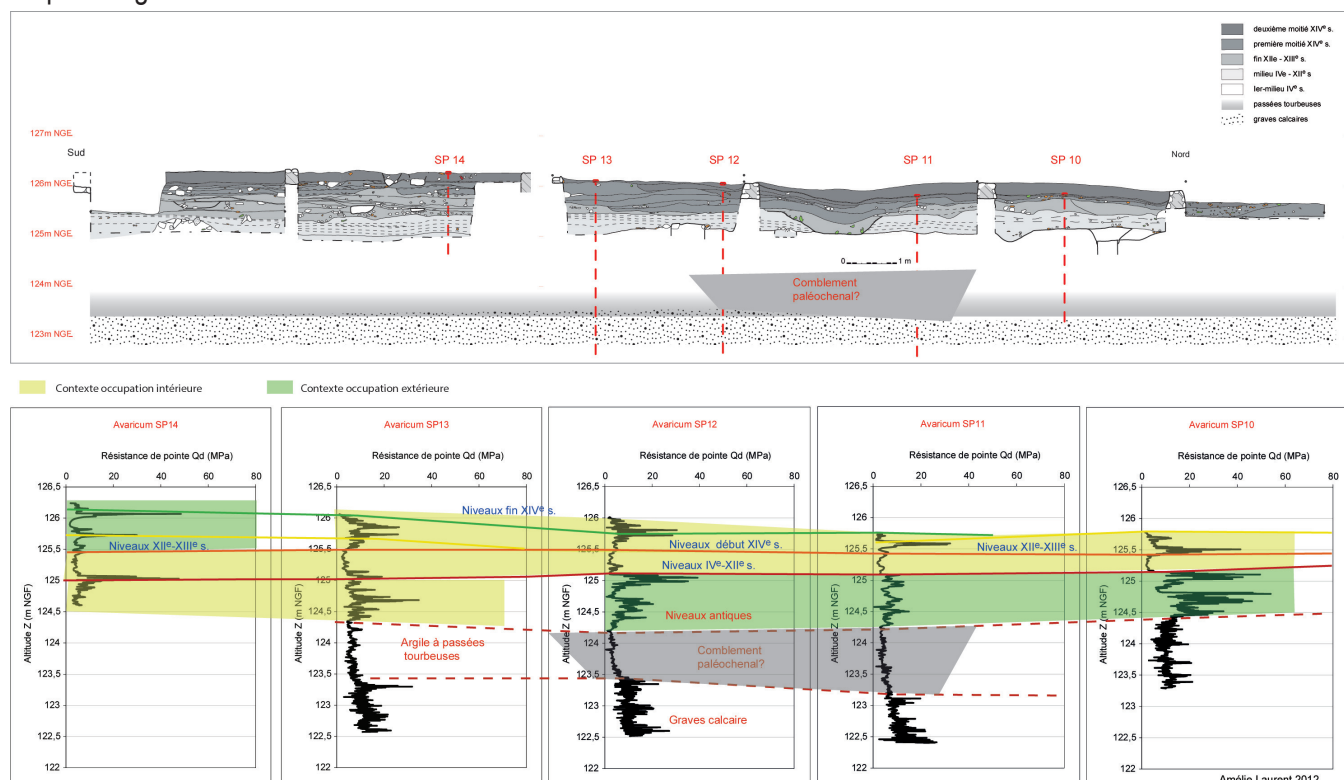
deuxième moitié XIV$^e$ s.
première moitié XIV$^e$ s.
fin XIIe - XIII$^e$ s.
milieu IVe - XII$^e$ s
Ier-milieu IV$^e$ s.
passées tourbeuses
graves calcaires

127m NGF.
126m NGF.
125m NGF.
124m NGF.
123m NGF.

Sud
SP 14
SP 13
SP 12
SP 11
SP 10
Nord

0 1 m

Comblement paléochenal?

Contexte occupation intérieure
Contexte occupation extérieure

Avaricum SP14
Résistance de pointe Qd (MPa)
0 20 40 60 80
126,5
126
125,5
125
124,5
124
123,5
123
122,5
122
Altitude Z (m NGF)

Avaricum SP13
Résistance de pointe Qd (MPa)

Avaricum SP12
Résistance de pointe Qd (MPa)

Avaricum SP11
Résistance de pointe Qd (MPa)

Avaricum SP10
Résistance de pointe Qd (MPa)

Niveaux fin XIV$^e$ s.
Niveaux XII$^e$-XIII$^e$ s.
Niveaux début XIV$^e$ s.
Niveaux XII$^e$-XIII$^e$ s.
Niveaux IV$^e$-XII$^e$ s.
Niveaux antiques
Argile à passées tourbeuses
Comblement paléochenal?
Graves calcaire

Amélie Laurent 2012